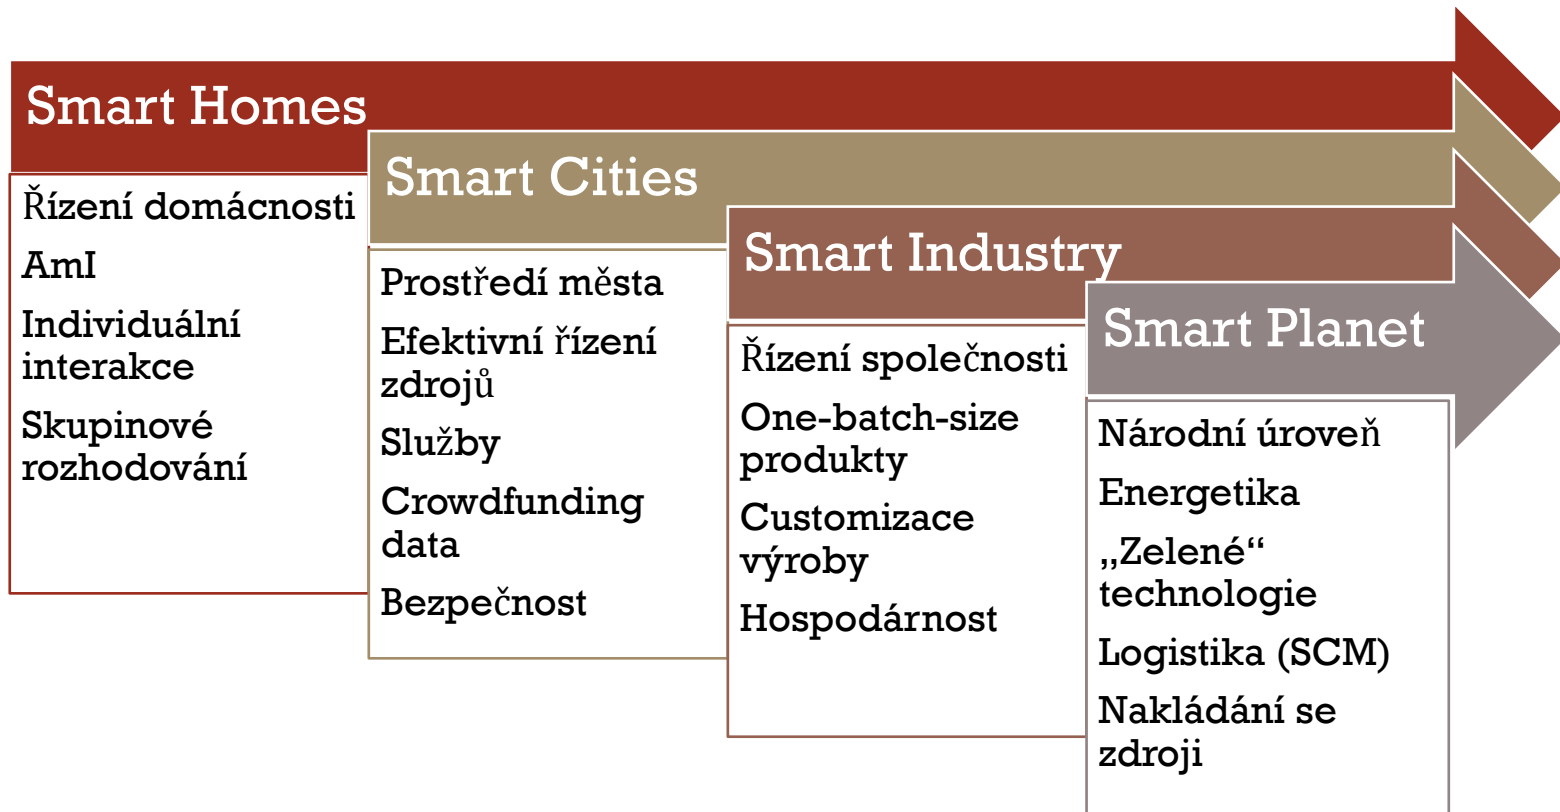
Smart Homes

Řízení domácnosti

AmI

Individuální interakce

Skupinové rozhodování

Smart Cities

Prostředí města

Efektivní řízení zdrojů

Služby

Crowdfunding data

Bezpečnost

Smart Industry

Řízení společnosti

One-batch-size produkty

Customizace výroby

Hospodárnost

Smart Planet

Národní úroveň

Energetika

„Zelené“ technologie

Logistika (SCM)

Nakládání se zdroji